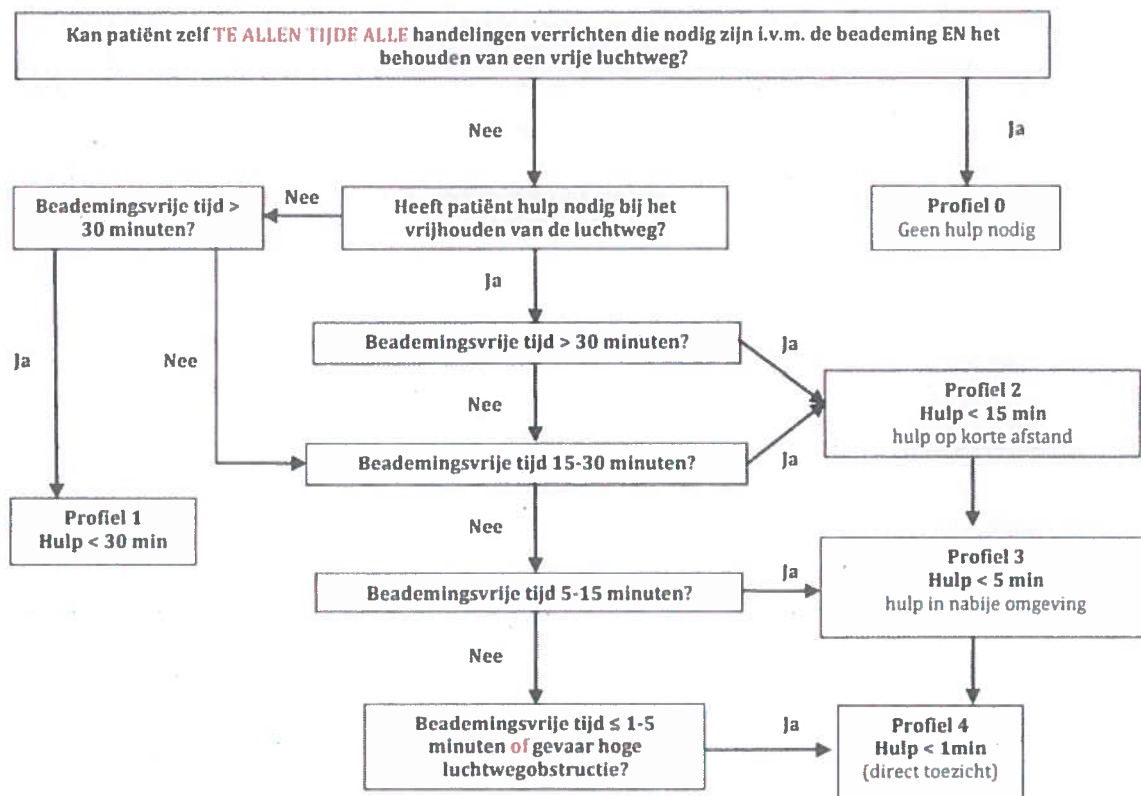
Kan patiënt zelf TE ALLEN TIJDE ALLE handelingen verrichten die nodig zijn i.v.m. de beademing EN het behouden van een vrije luchtweg?

Nee

Ja

Profiel 0
Geen hulp nodig

Heeft patiënt hulp nodig bij het vrijhouden van de luchtweg?

Nee

Beademingsvrije tijd > 30 minuten?

Ja

Nee

Ja

Profiel 1
Hulp < 30 min

Ja

Beademingsvrije tijd > 30 minuten?

Ja

Nee

Beademingsvrije tijd 15-30 minuten?

Ja

Profiel 2
Hulp < 15 min
hulp op korte afstand

Nee

Beademingsvrije tijd 5-15 minuten?

Ja

Profiel 3
Hulp < 5 min
hulp in nabije omgeving

Nee

Beademingsvrije tijd ≤ 1-5 minuten of gevaar hoge luchtwegobstructie?

Ja

Profiel 4
Hulp < 1min
(direct toezicht)